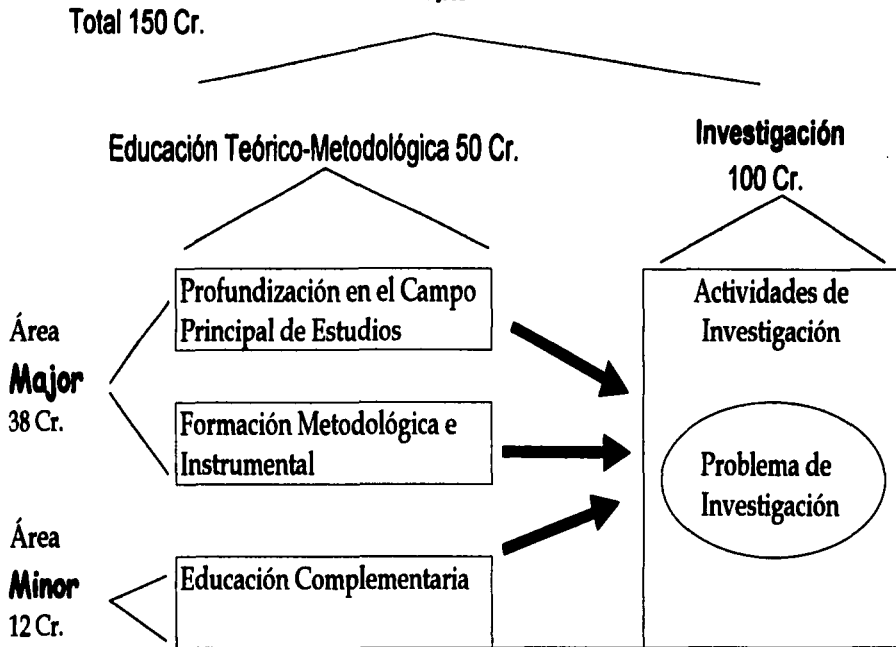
Total 150 Cr.

Educación Teórico-Metodológica 50 Cr.

Investigación 100 Cr.

Área Major 38 Cr.

Profundización en el Campo Principal de Estudios

Formación Metodológica e Instrumental

Área Minor 12 Cr.

Educación Complementaria

Actividades de Investigación

Problema de Investigación